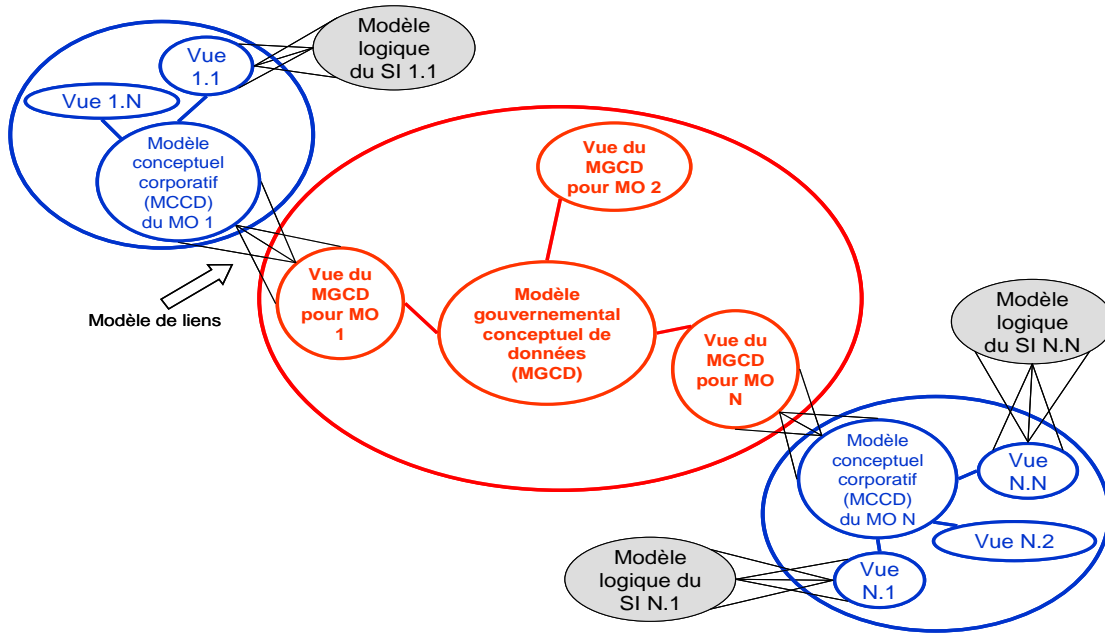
Modèle logique du SI 1.1

Vue 1.1

Vue 1.N

Modèle conceptuel corporatif (MCCD) du MO 1

Modèle de liens

Vue du MGCD pour MO 2

Vue du MGCD pour MO 1

Modèle gouvernemental conceptuel de données (MGCD)

Vue du MGCD pour MO N

Modèle logique du SI N.N

Modèle conceptuel corporatif (MCCD) du MO N

Vue N.N

Vue N.2

Modèle logique du SI N.1

Vue N.1